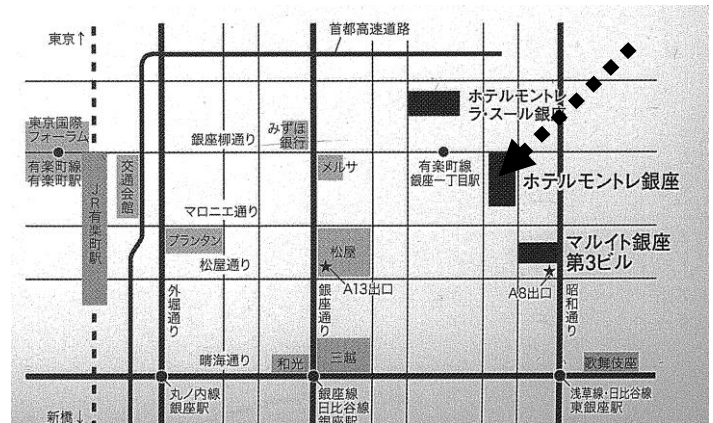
東京↑

首都高速道路

ホテルモントレ ラ・スール銀座

東京国際フォーラム

有楽町線 有楽町駅

JR有楽町駅

交通会館

銀座柳通り

みずほ銀行

メルサ

有楽町線 銀座一丁目駅

ホテルモントレ銀座

マロニエ通り

プランタン

松屋

マルイト銀座 第3ビル

松屋通り

A13出口

A8出口

外堀通り

銀座通り

昭和通り

晴海通り

和光

三越

歌舞伎座

丸ノ内線 銀座駅

銀座線 日比谷線 銀座駅

浅草線・日比谷線 東銀座駅

新橋↓